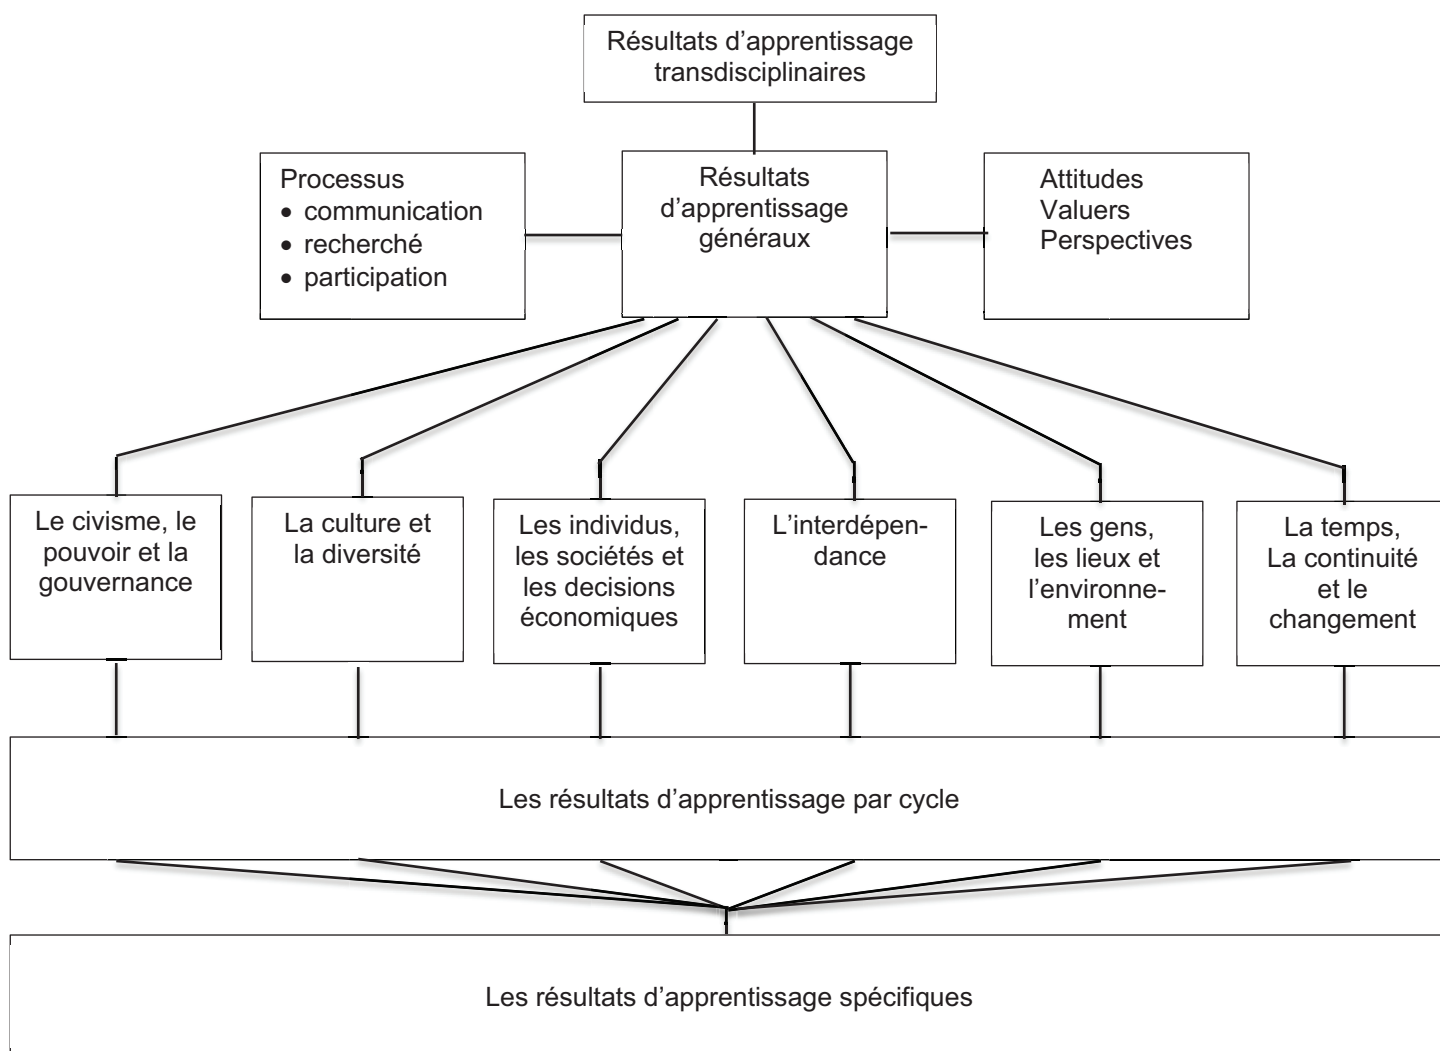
Résultats d'apprentissage transdisciplinaires

Processus
• communication
• recherché
• participation

Résultats d'apprentissage généraux

Attitudes
Valuers
Perspectives

Le civisme, le pouvoir et la gouvernance

La culture et la diversité

Les individus, les sociétés et les decisions économiques

L'interdépendance

Les gens, les lieux et l'environnement

La temps, La continuité et le changement

Les résultats d'apprentissage par cycle

Les résultats d'apprentissage spécifiques